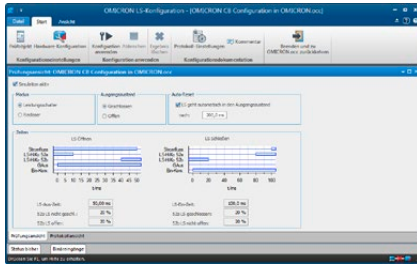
OMICRON LS-Konfiguration - [OMICRON CB Configuration in OMICRON.occ]

Datei Start Ansicht

Prüfmöglichkeit Hardware-Konfiguration Konfiguration anwenden Einstellung übernehmen Eingaben löschen Protokoll Einstellungen Kommentar Beenden und zu OMICRON.occ zurückkehren

Konfigurationseinstellungen Konfiguration anwenden Konfigurationsdaten erstellen

Prüfungsansicht: OMICRON LS-Konfiguration in OMICRON.occ

Simulation aktiv

Status
Leistungsschalter
Trennen

Ausgangszustand
Geschlossen
Offen

Auto-Reset
LS geht automatisch in den Ausgangszustand
nach: 200,0 ms

Daten

LS Öffnen
Steuerlage
LS-Hilfs. 52a
LS-Hilfs. 52b
Offen
Ein-Kon.
0 5 10 15 20 25 30 35 40 45 50
t/ms

LS Schließen
Steuerlage
LS-Hilfs. 52a
LS-Hilfs. 52b
Offen
Ein-Kon.
0 10 20 30 40 50 60 70 80 90 100
t/ms

LS-Aus-Zeit: 50,00 ms
52a LS nicht geschl.: 20 %
52b LS offen: 20 %

LS-Ein-Zeit: 100,0 ms
52a LS geschlossen: 20 %
52b LS nicht offen: 20 %

Prüfungsansicht Protokollansicht

Status löschen Einstellungen

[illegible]